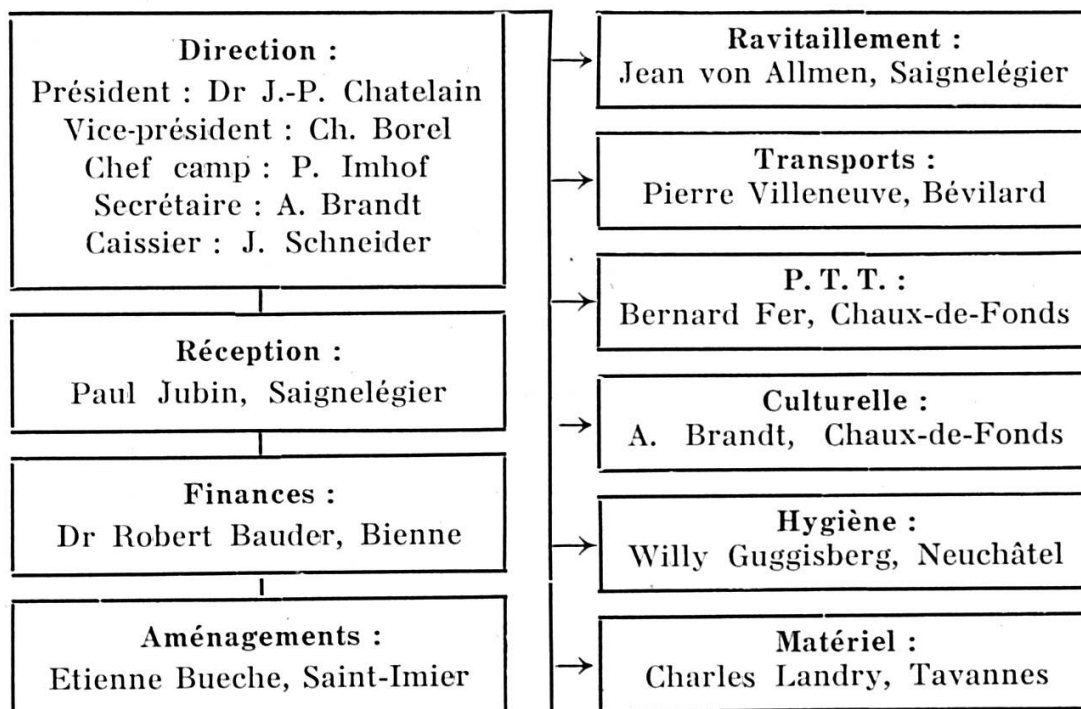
Direction :
Président : Dr J.-P. Chatelain
Vice-président : Ch. Borel
Chef camp : P. Imhof
Secrétaire : A. Brandt
Caissier : J. Schneider

Réception :
Paul Jubin, Saignelégier

Finances :
Dr Robert Bauder, Bienne

Aménagements :
Etienne Bueche, Saint-Imier

Ravitaillement :
Jean von Allmen, Saignelégier

Transports :
Pierre Villeneuve, Bévilard

P. T. T. :
Bernard Fer, Chaux-de-Fonds

Culturelle :
A. Brandt, Chaux-de-Fonds

Hygiène :
Willy Guggisberg, Neuchâtel

Matériel :
Charles Landry, Tavannes